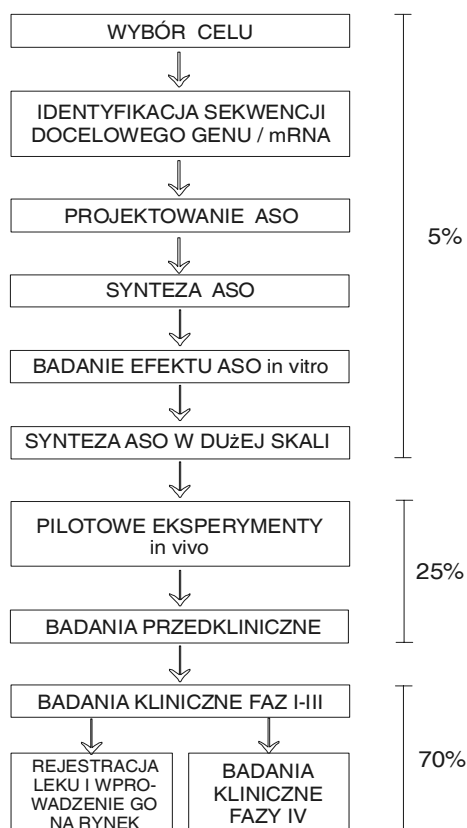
WYBÓR CELU

IDENTYFIKACJA SEKWENCJI DOCELOWEGO GENU / mRNA

PROJEKTOWANIE ASO

SYNTEZA ASO

BADANIE EFEKTU ASO in vitro

SYNTEZA ASO W DUżEJ SKALI

5%

PILOTOWE EKSPERYMENTY in vivo

BADANIA PRZEDKLINICZNE

25%

BADANIA KLINICZNE FAZ I-III

REJESTRACJA LEKU I WPROWADZENIE GO NA RYNEK

BADANIA KLINICZNE FAZY IV

70%